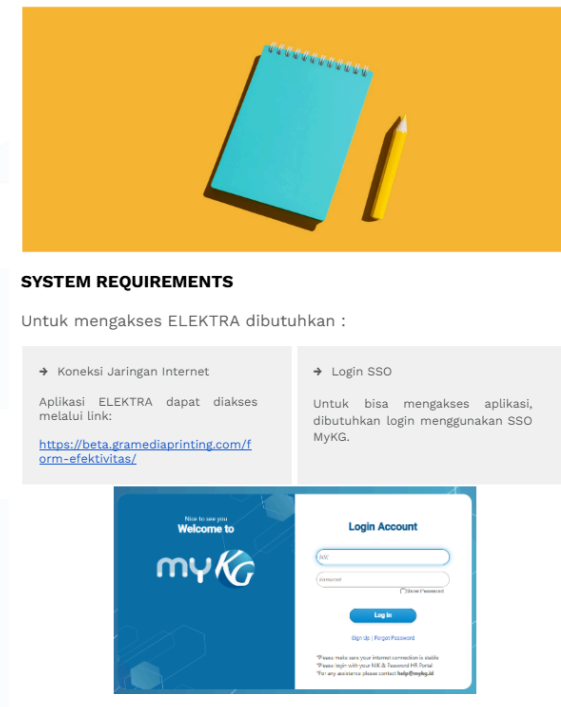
SYSTEM REQUIREMENTS

Untuk mengakses ELEKTRA dibutuhkan :

| → Koneksi Jaringan Internet | → Login SSO |
|---|---|
| Aplikasi ELEKTRA dapat diakses melalui link: https://beta.gramediaprinting.com/form-efektivitas/ | Untuk bisa mengakses aplikasi, dibutuhkan login menggunakan SSO MyKG. |

Nice to see you
Welcome to
myKG

Login Account
NIK
Password
Show Password
Log In
Sign Up | Forgot Password
*Please make sure your internet connection is stable
*Please login with your NIK & Password HR Portal
*For any assistance please contact help@mykg.id